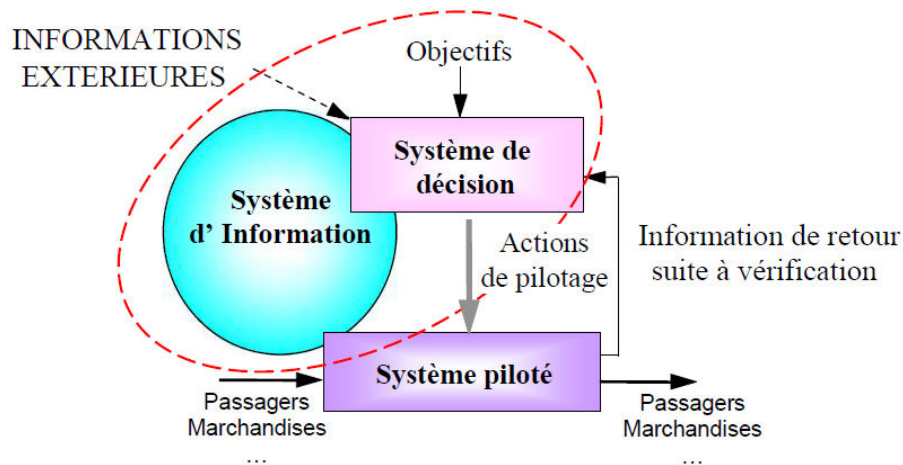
INFORMATIONS EXTERIEURES

Objectifs

Système de décision

Système d' Information

Actions de pilotage

Information de retour suite à vérification

Système piloté

Passagers Marchandises ...

Passagers Marchandises ...